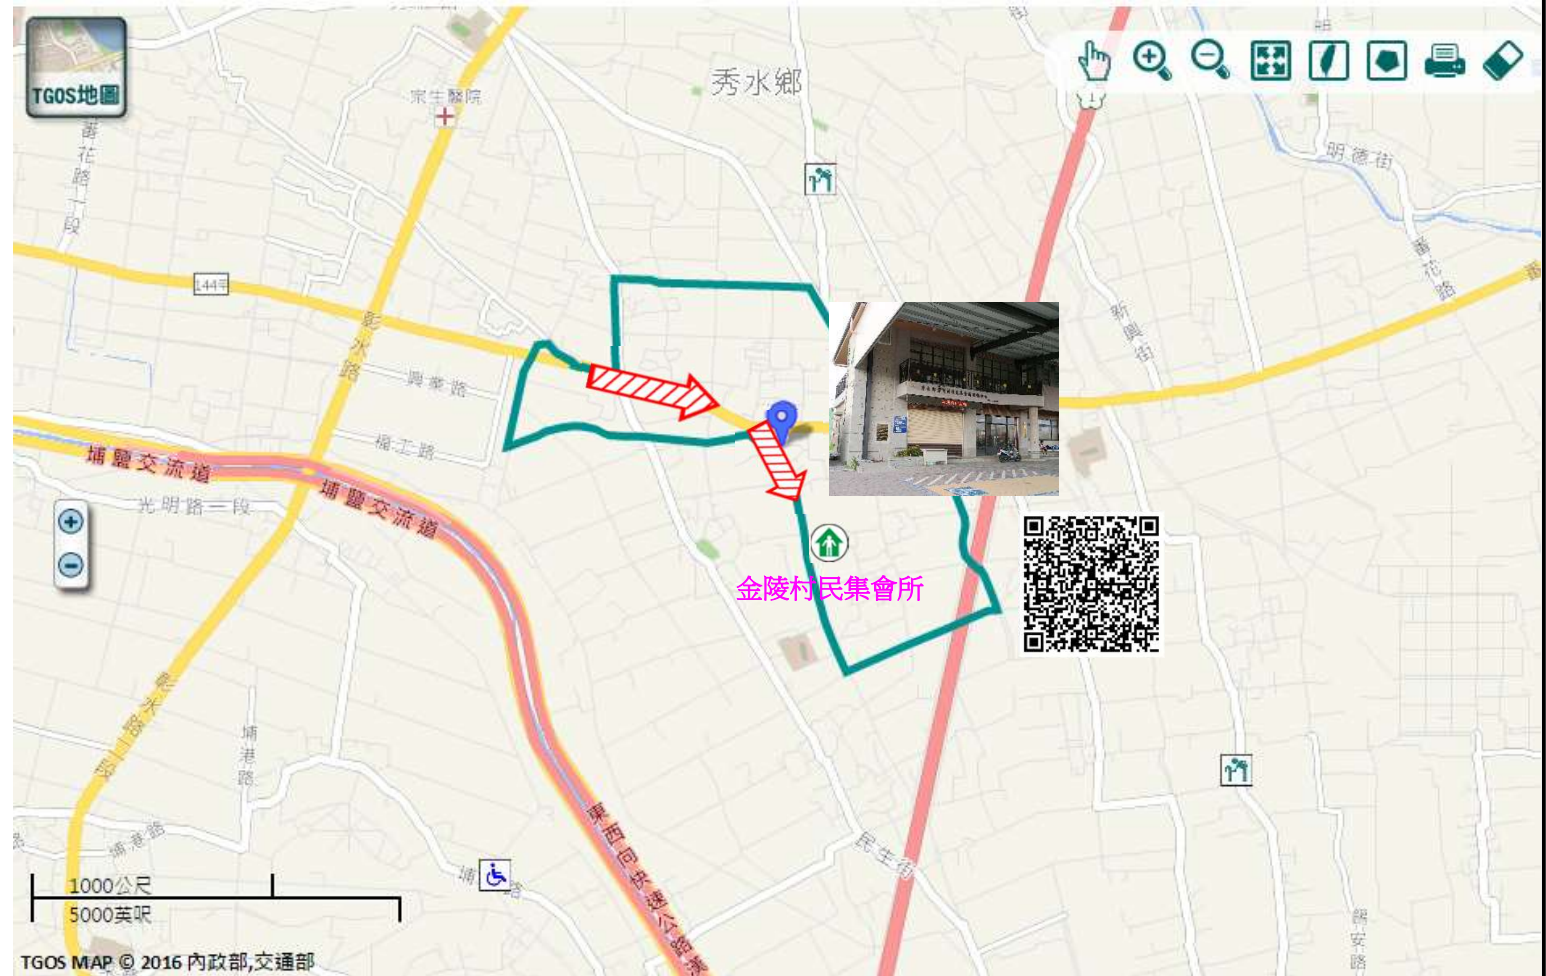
TGOS地圖

秀水鄉

宗生醫院

番花路一段

明德街

144

彰水路

興華路

埔鹽交流道

光明路二段

新興街

番花路

金陵村民集會所

彰水路二段

埔港路

民生街

東西向快速公路

鄂安路

1000公尺
5000英呎

TGOS MAP © 2016 內政部,交通部